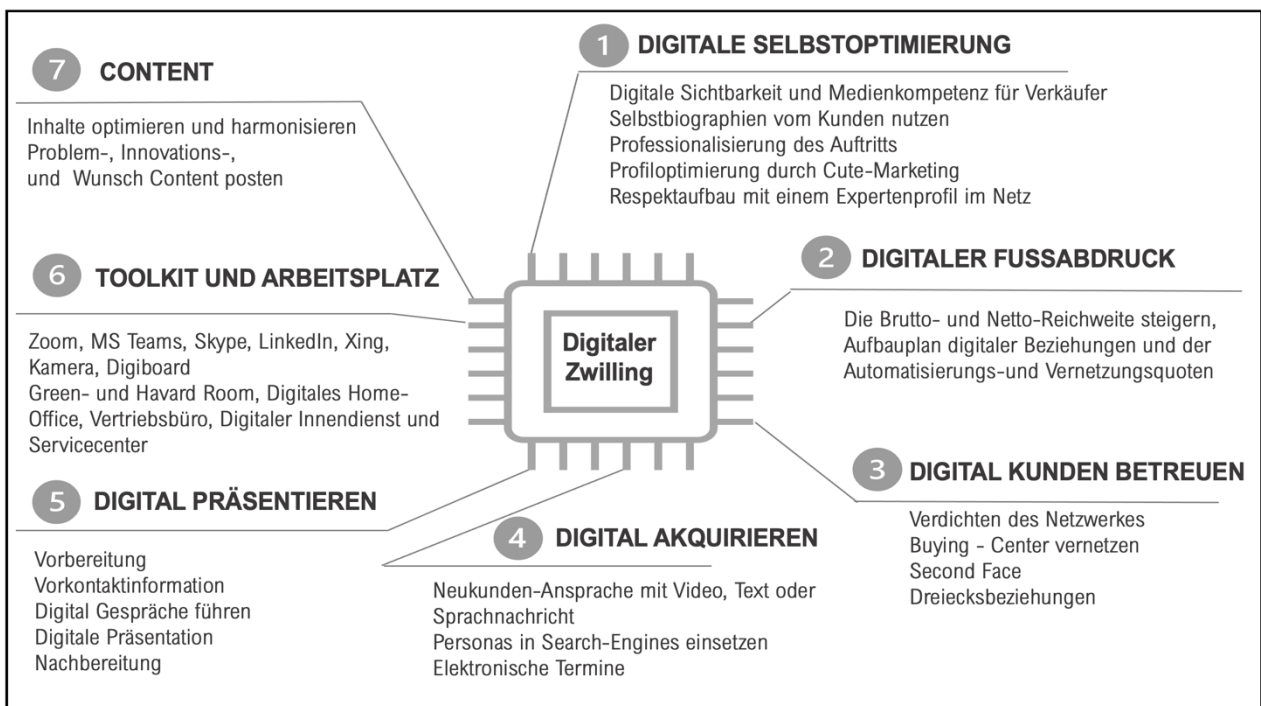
Digitaler Zwilling

1 DIGITALE SELBSTOPTIMIERUNG

Digitale Sichtbarkeit und Medienkompetenz für Verkäufer
Selbstbiographien vom Kunden nutzen
Professionalisierung des Auftritts
Profiloptimierung durch Cute-Marketing
Respektaufbau mit einem Expertenprofil im Netz

2 DIGITALER FUSSABDRUCK

Die Brutto- und Netto-Reichweite steigern, Aufbauplan digitaler Beziehungen und der Automatisierungs-und Vernetzungsquoten

3 DIGITAL KUNDEN BETREUEN

Verdichten des Netzwerkes
Buying - Center vernetzen
Second Face
Dreiecksbeziehungen

4 DIGITAL AKQUIRIEREN

Neukunden-Ansprache mit Video, Text oder Sprachnachricht
Personas in Search-Engines einsetzen
Elektronische Termine

5 DIGITAL PRÄSENTIEREN

Vorbereitung
Vorkontaktinformation
Digital Gespräche führen
Digitale Präsentation
Nachbereitung

6 TOOLKIT UND ARBEITSPLATZ

Zoom, MS Teams, Skype, LinkedIn, Xing, Kamera, Digiboard
Green- und Havard Room, Digitales Home-Office, Vertriebsbüro, Digitaler Innendienst und Servicecenter

7 CONTENT

Inhalte optimieren und harmonisieren
Problem-, Innovations-,
und Wunsch Content posten